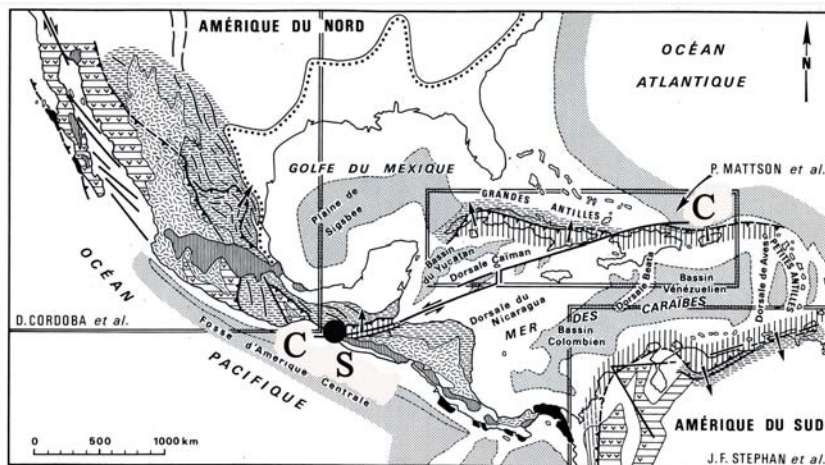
AMÉRIQUE DU NORD

OCÉAN ATLANTIQUE

N

GOLFE DU MEXIQUE

Plaine de Sigsbee

P. MATTSON et al.

C

GRANDES ANTILLES

Bassin du Yucatan

Dorsale Caïman

Bassin Vénézuelien

Dorsale de Beata

Dorsale de Aves

PETITES ANTILLES

OCÉAN

D. CORDOBA et al.

Dorsale du Nicaragua

MER DES CARAÏBES

Bassin Colombien

Fosse d'Amérique Centrale

C

S

PACIFIQUE

AMÉRIQUE DU SUD

0 500 1000 km

J.F. STEPHAN et al.